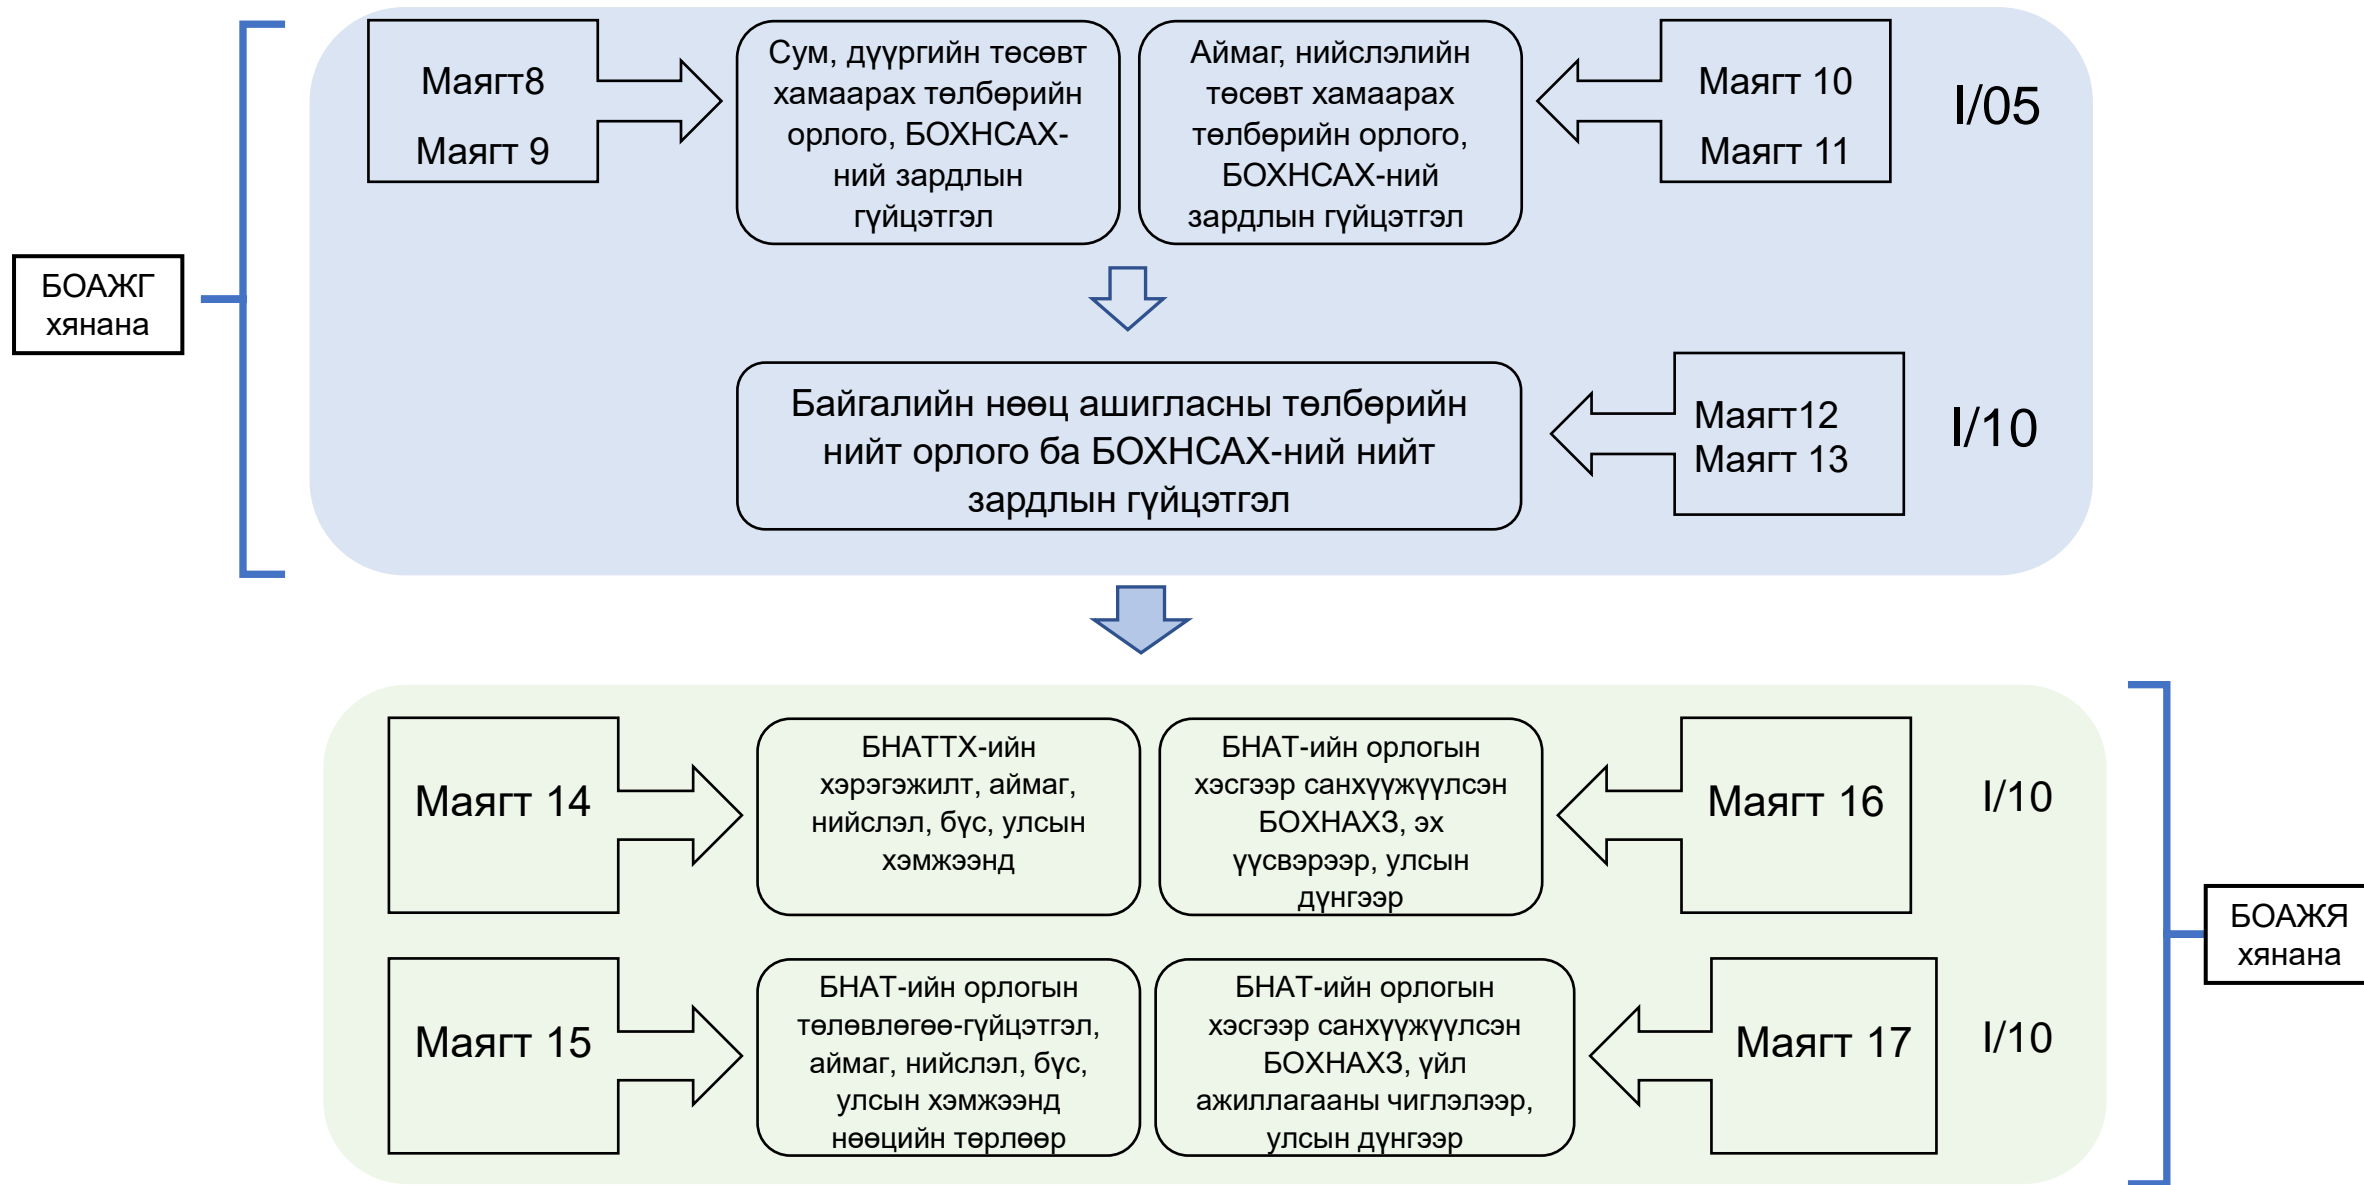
БОАЖГ хянана

Маягт8
Маягт 9

Сум, дүүргийн төсөвт хамаарах төлбөрийн орлого, БОХНСАХ-ний зардлын гүйцэтгэл

Аймаг, нийслэлийн төсөвт хамаарах төлбөрийн орлого, БОХНСАХ-ний зардлын гүйцэтгэл

Маягт 10
Маягт 11

I/05

Байгалийн нөөц ашигласны төлбөрийн нийт орлого ба БОХНСАХ-ний нийт зардлын гүйцэтгэл

Маягт12
Маягт 13

I/10

Маягт 14

БНАТТХ-ийн хэрэгэжилт, аймаг, нийслэл, бүс, улсын хэмжээнд

БНАТ-ийн орлогын хэсгээр санхүүжүүлсэн БОХНАХЗ, эх үүсвэрээр, улсын дүнгээр

Маягт 16

I/10

БОАЖЯ хянана

Маягт 15

БНАТ-ийн орлогын төлөвлөгөө-гүйцэтгэл, аймаг, нийслэл, бүс, улсын хэмжээнд нөөцийн төрлөөр

БНАТ-ийн орлогын хэсгээр санхүүжүүлсэн БОХНАХЗ, үйл ажиллагааны чиглэлээр, улсын дүнгээр

Маягт 17

I/10